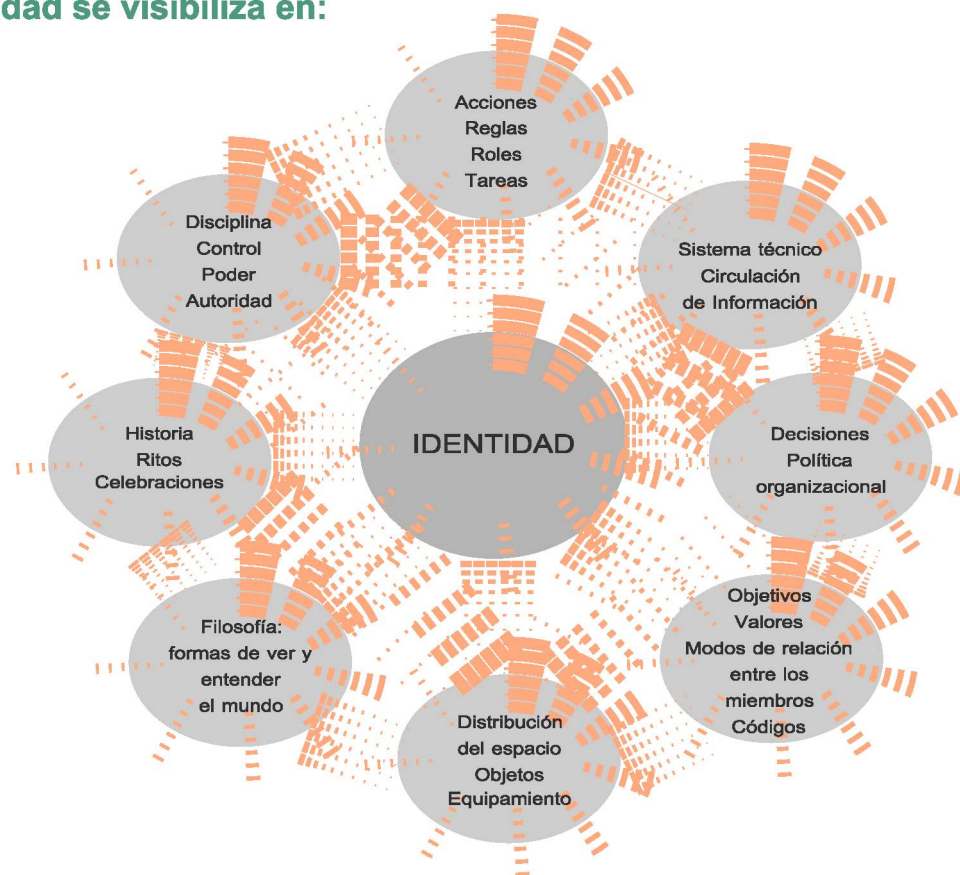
dad se visibiliza en:

Acciones
Reglas
Roles
Tareas

Disciplina
Control
Poder
Autoridad

Sistema técnico
Circulación
de Información

Historia
Ritos
Celebraciones

IDENTIDAD

Decisiones
Política
organizacional

Filosofía:
formas de ver y
entender
el mundo

Objetivos
Valores
Modos de relación
entre los
miembros
Códigos

Distribución
del espacio
Objetos
Equipamiento